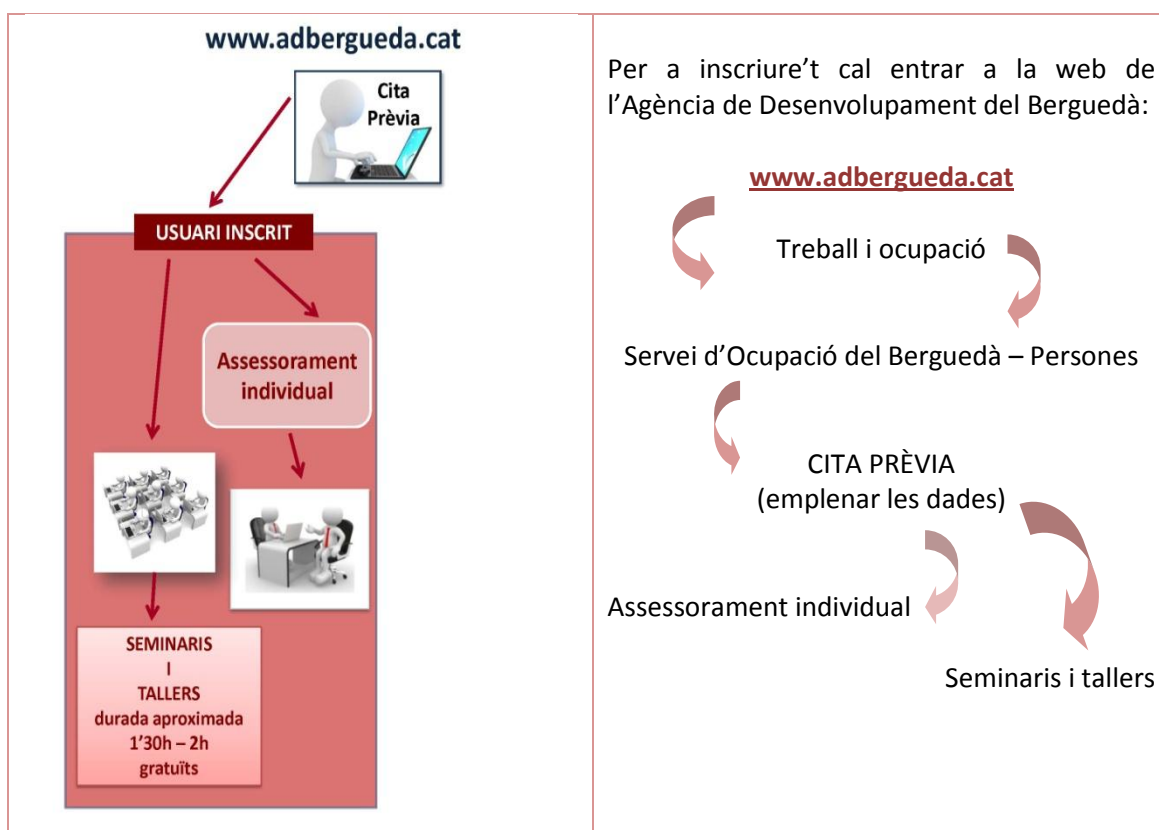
www.adbergueda.cat

Cita Prèvia

USUARI INSCRIT

Assessorament individual

SEMINARIS I TALLERS durada aproximada 1'30h – 2h gratuïts

Per a inscriure't cal entrar a la web de l'Agència de Desenvolupament del Berguedà:

www.adbergueda.cat

Treball i ocupació

Servei d'Ocupació del Berguedà – Persones

CITA PRÈVIA
(emplenar les dades)

Assessorament individual

Seminaris i tallers